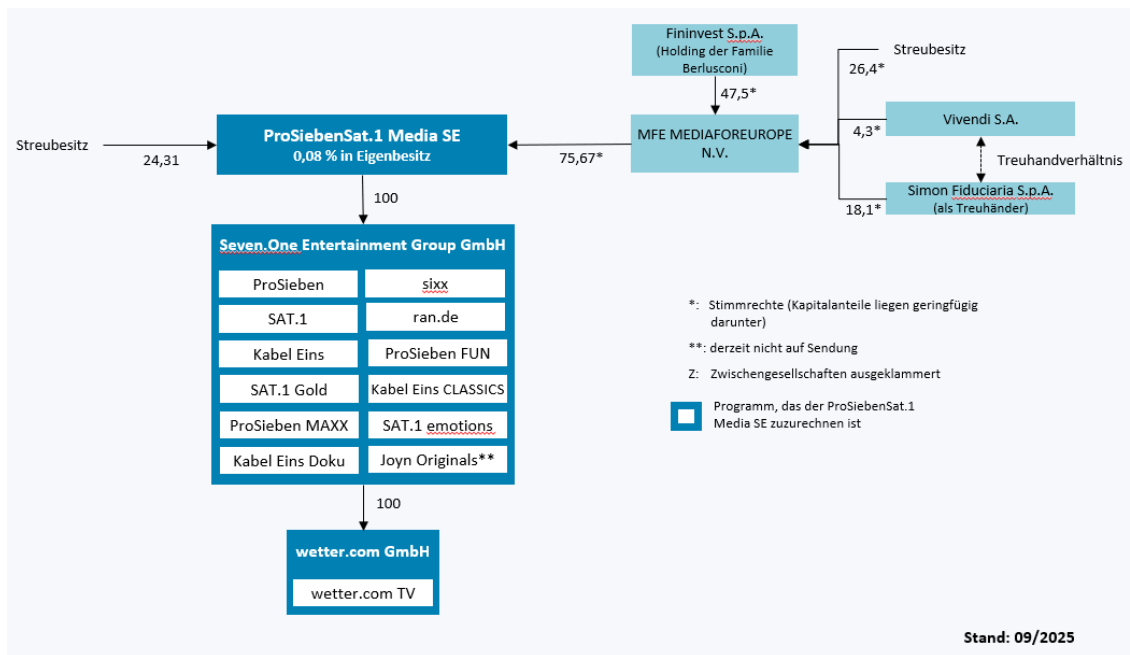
Fininvest S.p.A.
(Holding der Familie Berlusconi)

Streubesitz
26,4*

47,5*

Streubesitz
24,31

ProSiebenSat.1 Media SE
0,08 % in Eigenbesitz

75,67*

MFE MEDIAFOREUROPE N.V.

4,3*
Vivendi S.A.

Treuhandverhältnis

18,1*
Simon Fiduciaria S.p.A.
(als Treuhänder)

100

Seven.One Entertainment Group GmbH

| ProSieben | sixx |
|---|---|
| SAT.1 | ran.de |
| Kabel Eins | ProSieben FUN |
| SAT.1 Gold | Kabel Eins CLASSICS |
| ProSieben MAXX | SAT.1 emotions |
| Kabel Eins Doku | Joyn Originals** |

*: Stimmrechte (Kapitalanteile liegen geringfügig darunter)

**: derzeit nicht auf Sendung

Z: Zwischengesellschaften ausgeklammert

Programm, das der ProSiebenSat.1 Media SE zuzurechnen ist

100

wetter.com GmbH

wetter.com TV

Stand: 09/2025